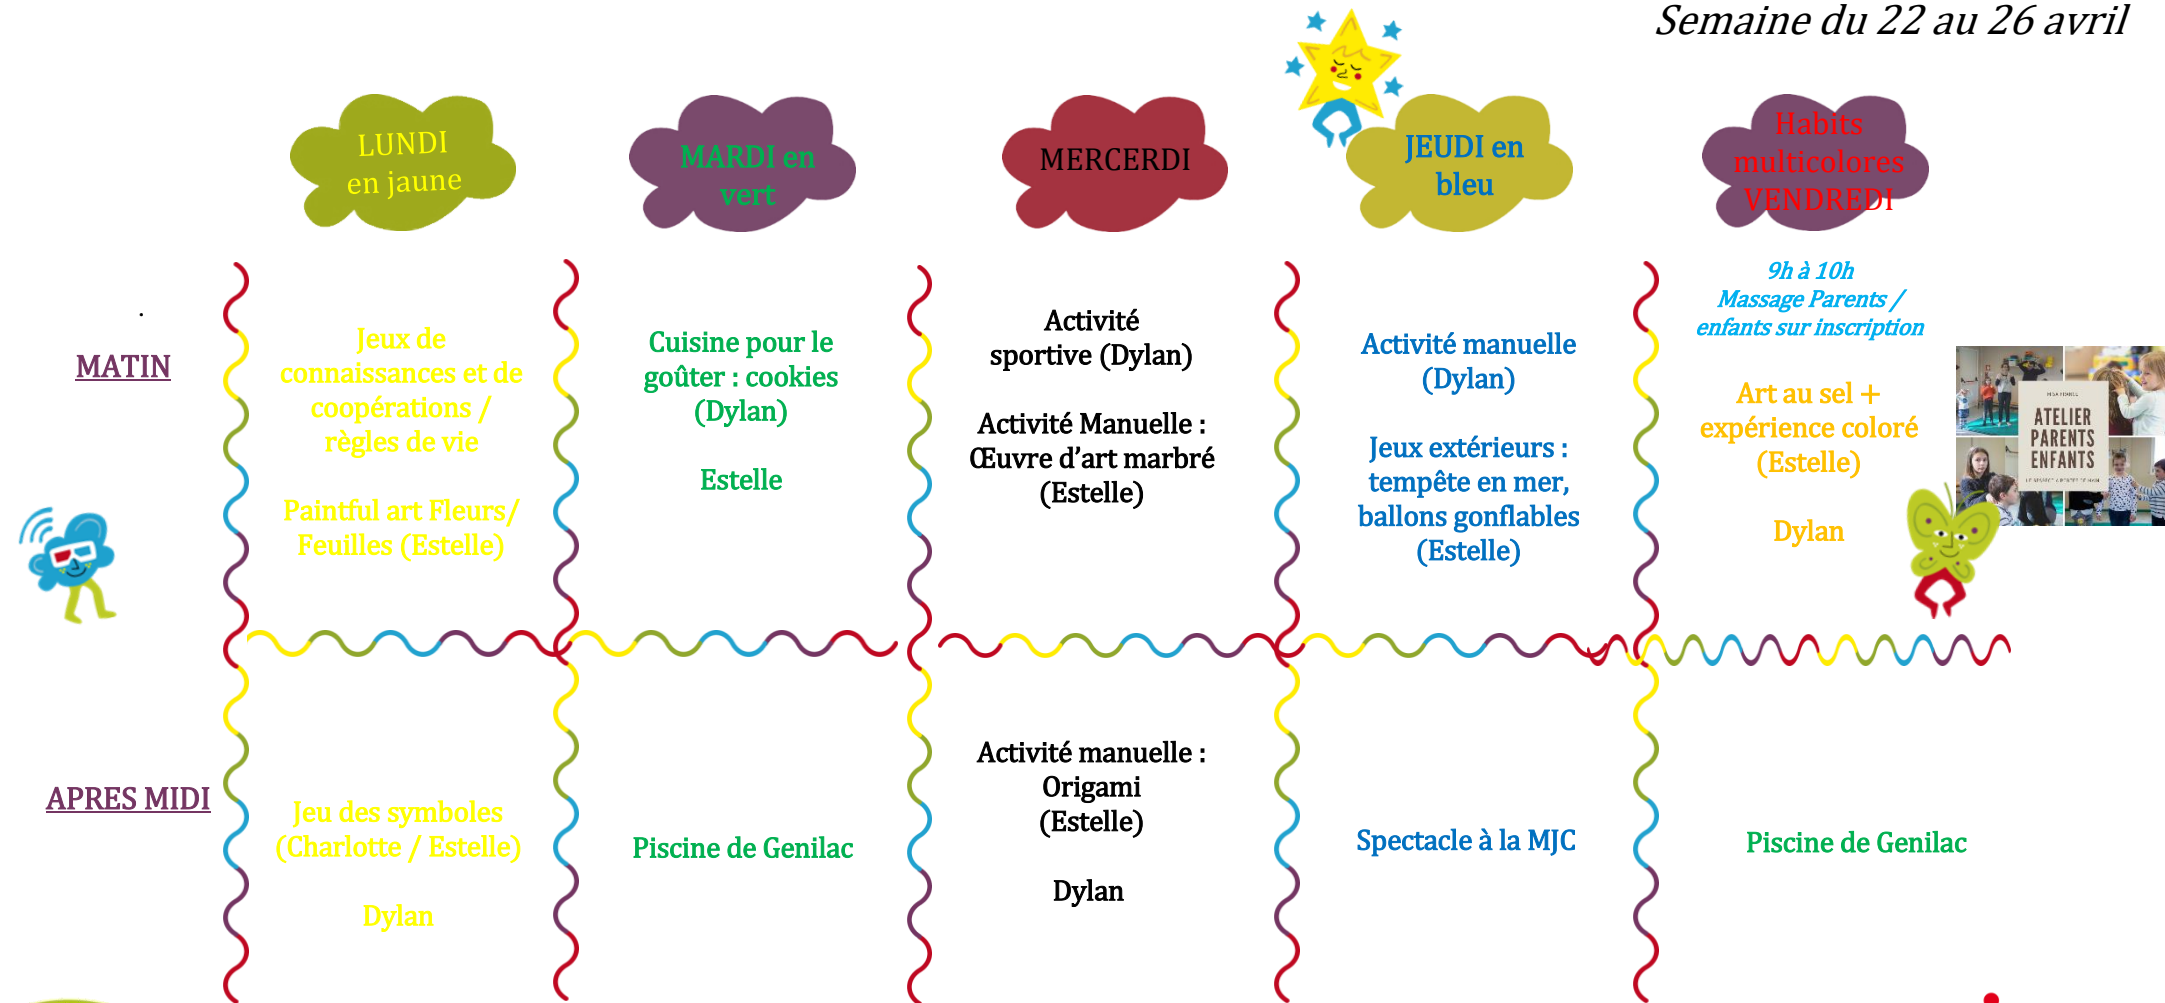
Semaine du 22 au 26 avril

LUNDI en jaune

MARDI en vert

MERCERDI

JEUDI en bleu

Habits multicolores VENDREDI

MATIN

Jeux de connaissances et de coopérations / règles de vie

Paintful art Fleurs/ Feuilles (Estelle)

Cuisine pour le goûter : cookies (Dylan)

Estelle

Activité sportive (Dylan)

Activité Manuelle : Œuvre d'art marbré (Estelle)

Activité manuelle (Dylan)

Jeux extérieurs : tempête en mer, ballons gonflables (Estelle)

9h à 10h Massage Parents / enfants sur inscription

Art au sel + expérience coloré (Estelle)

Dylan

ATELIER PARENTS ENFANTS

APRES MIDI

Jeu des symboles (Charlotte / Estelle)

Dylan

Piscine de Genilac

Activité manuelle : Origami (Estelle)

Dylan

Spectacle à la MJC

Piscine de Genilac